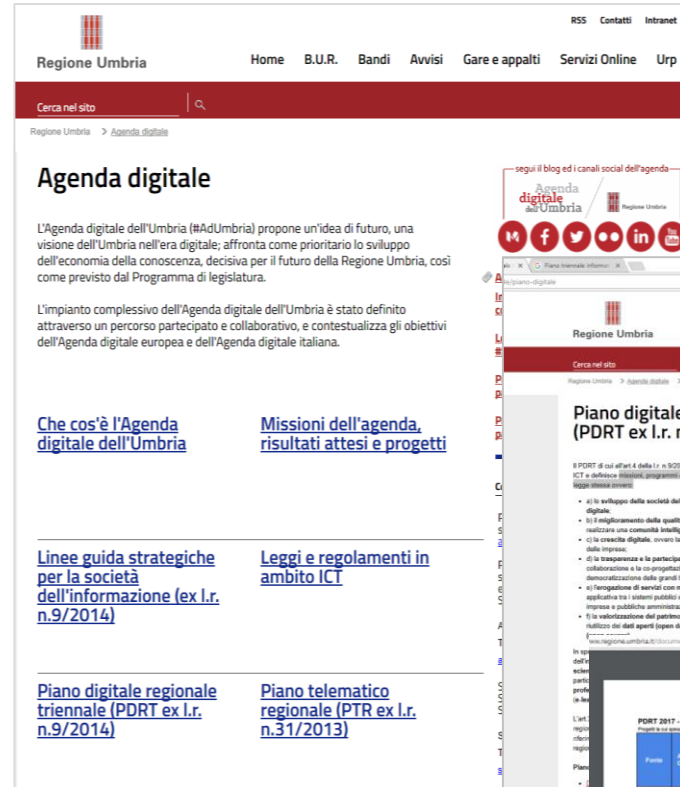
RSS Contatti Intranet

Regione Umbria

Home B.U.R. Bandi Avvisi Gare e appalti Servizi Online Urp

Cerca nel sito

Regione Umbria > Agenda digitale

Agenda digitale

L'Agenda digitale dell'Umbria (#AdUmbria) propone un'idea di futuro, una visione dell'Umbria nell'era digitale; affronta come prioritario lo sviluppo dell'economia della conoscenza, decisiva per il futuro della Regione Umbria, così come previsto dal Programma di legislatura.

L'impianto complessivo dell'Agenda digitale dell'Umbria è stato definito attraverso un percorso partecipato e collaborativo, e contestualizza gli obiettivi dell'Agenda digitale europea e dell'Agenda digitale italiana.

Che cos'è l'Agenda digitale dell'Umbria

Missioni dell'agenda, risultati attesi e progetti

Linee guida strategiche per la società dell'informazione (ex l.r. n.9/2014)

Leggi e regolamenti in ambito ICT

Piano digitale regionale triennale (PDRT ex l.r. n.9/2014)

Piano telematico regionale (PTR ex l.r. n.31/2013)

segui il blog ed i canali social dell'agenda

Agenda digitale dell'Umbria

Regione Umbria

Piano triennale informat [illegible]

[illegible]/piano-digitale

Regione Umbria

Cerca nel sito

Regione Umbria > Agenda digitale >

Piano digitale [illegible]
(PDRT ex l.r. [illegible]

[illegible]

www.regione.umbria.it/documen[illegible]

PDRT 2017 - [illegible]

Fonte

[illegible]